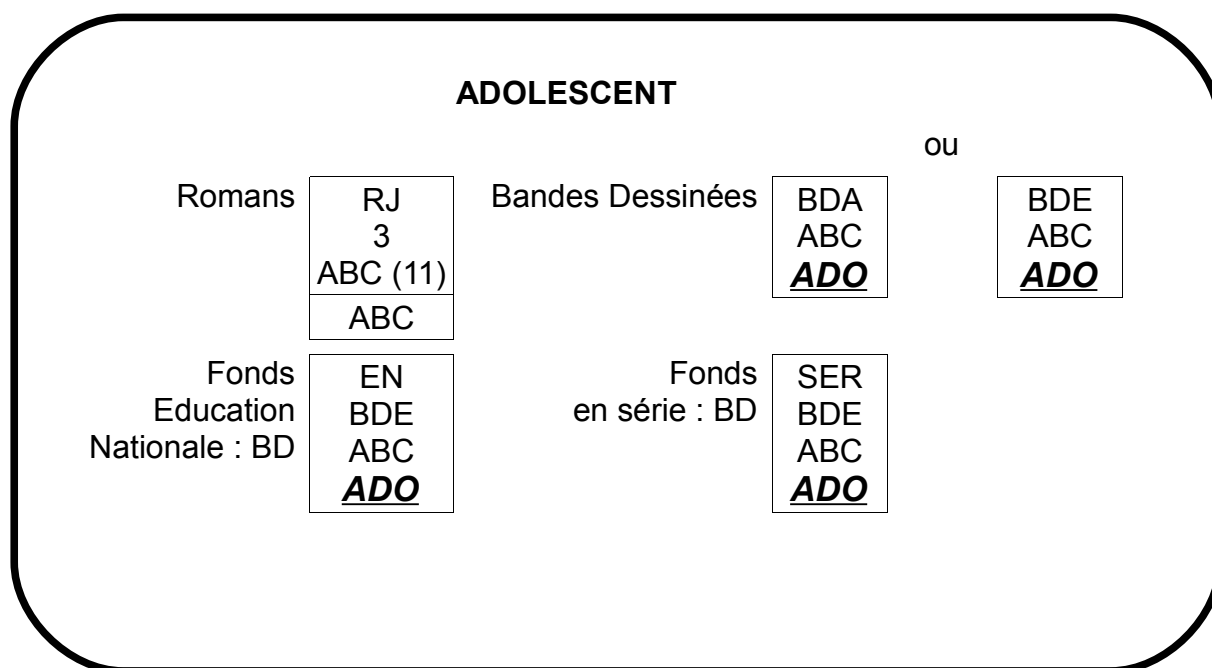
**ADOLESCENT**

ou

Romans

RJ
3
ABC (11)

ABC

Bandes Dessinées

BDA
ABC
***ADO***

BDE
ABC
***ADO***

Fonds Education Nationale : BD

EN
BDE
ABC
***ADO***

Fonds en série : BD

SER
BDE
ABC
***ADO***